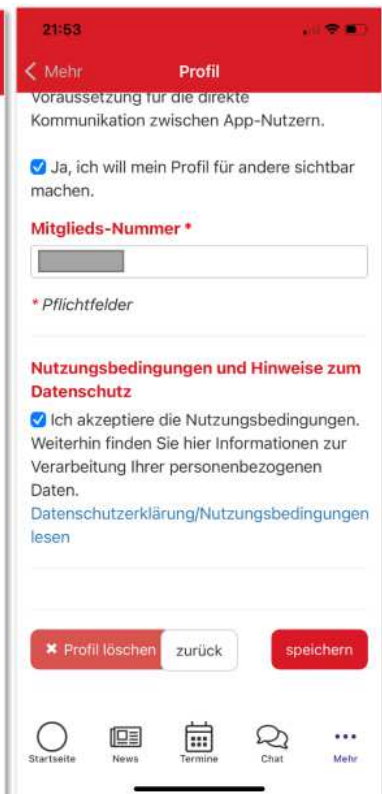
21:53

Mehr

Profil

Voraussetzung für die direkte Kommunikation zwischen App-Nutzern.

Ja, ich will mein Profil für andere sichtbar machen.

Mitglieds-Nummer *

* Pflichtfelder

Nutzungsbedingungen und Hinweise zum Datenschutz

Ich akzeptiere die Nutzungsbedingungen. Weiterhin finden Sie hier Informationen zur Verarbeitung Ihrer personenbezogenen Daten.

Datenschutzerklärung/Nutzungsbedingungen lesen

Profil löschen

zurück

speichern

Startseite

News

Termine

Chat

Mehr